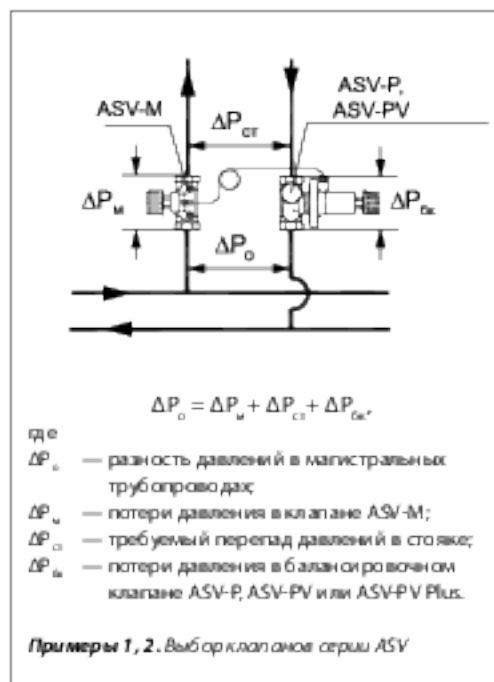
ASV-M

ASV-P, ASV-PV

$\Delta P_{ст}$

$\Delta P_{м}$

$\Delta P_{бк}$

$\Delta P_{о}$

$\Delta P_{о} = \Delta P_{м} + \Delta P_{ст} + \Delta P_{бк}$,

где

$\Delta P_{о}$ — разность давлений в магистральных трубопроводах;

$\Delta P_{м}$ — потери давления в клапане ASV-M;

$\Delta P_{ст}$ — требуемый перепад давлений в стояке;

$\Delta P_{бк}$ — потери давления в балансировочном клапане ASV-P, ASV-PV или ASV-PV Plus.

**Примеры 1, 2.** Выбор клапанов серии ASV